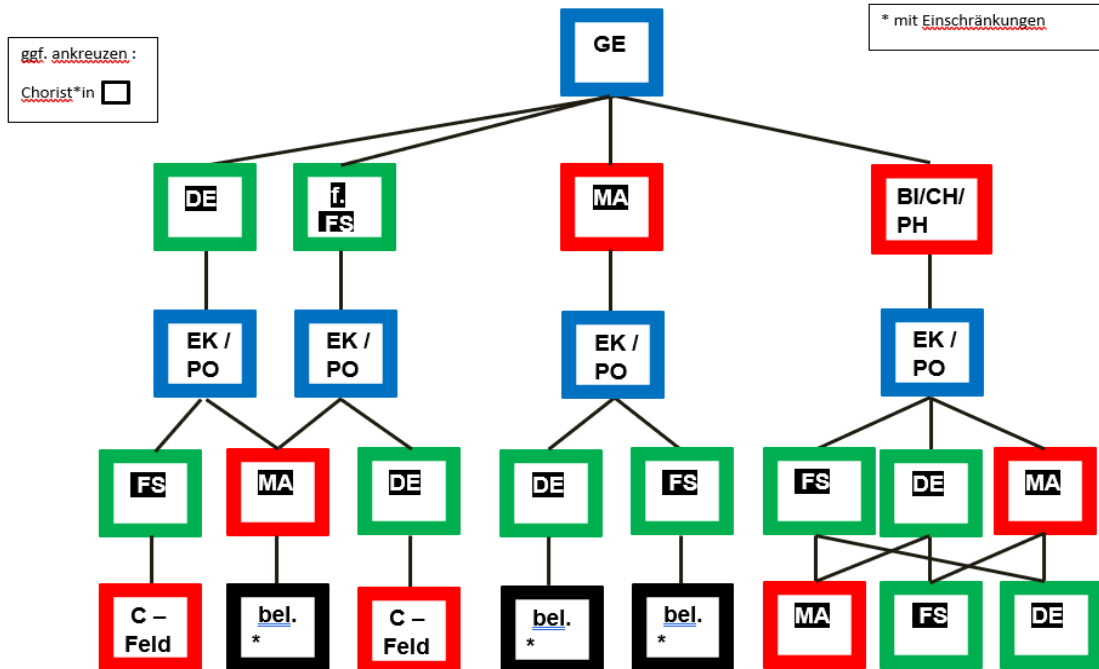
ggf. ankreuzen :

Chorist*in

* mit Einschränkungen

GE

DE

f. FS

MA

BI/CH/ PH

EK / PO

EK / PO

EK / PO

EK / PO

FS

MA

DE

DE

FS

FS

DE

MA

C – Feld

bel. *

C – Feld

bel. *

bel. *

MA

FS

DE